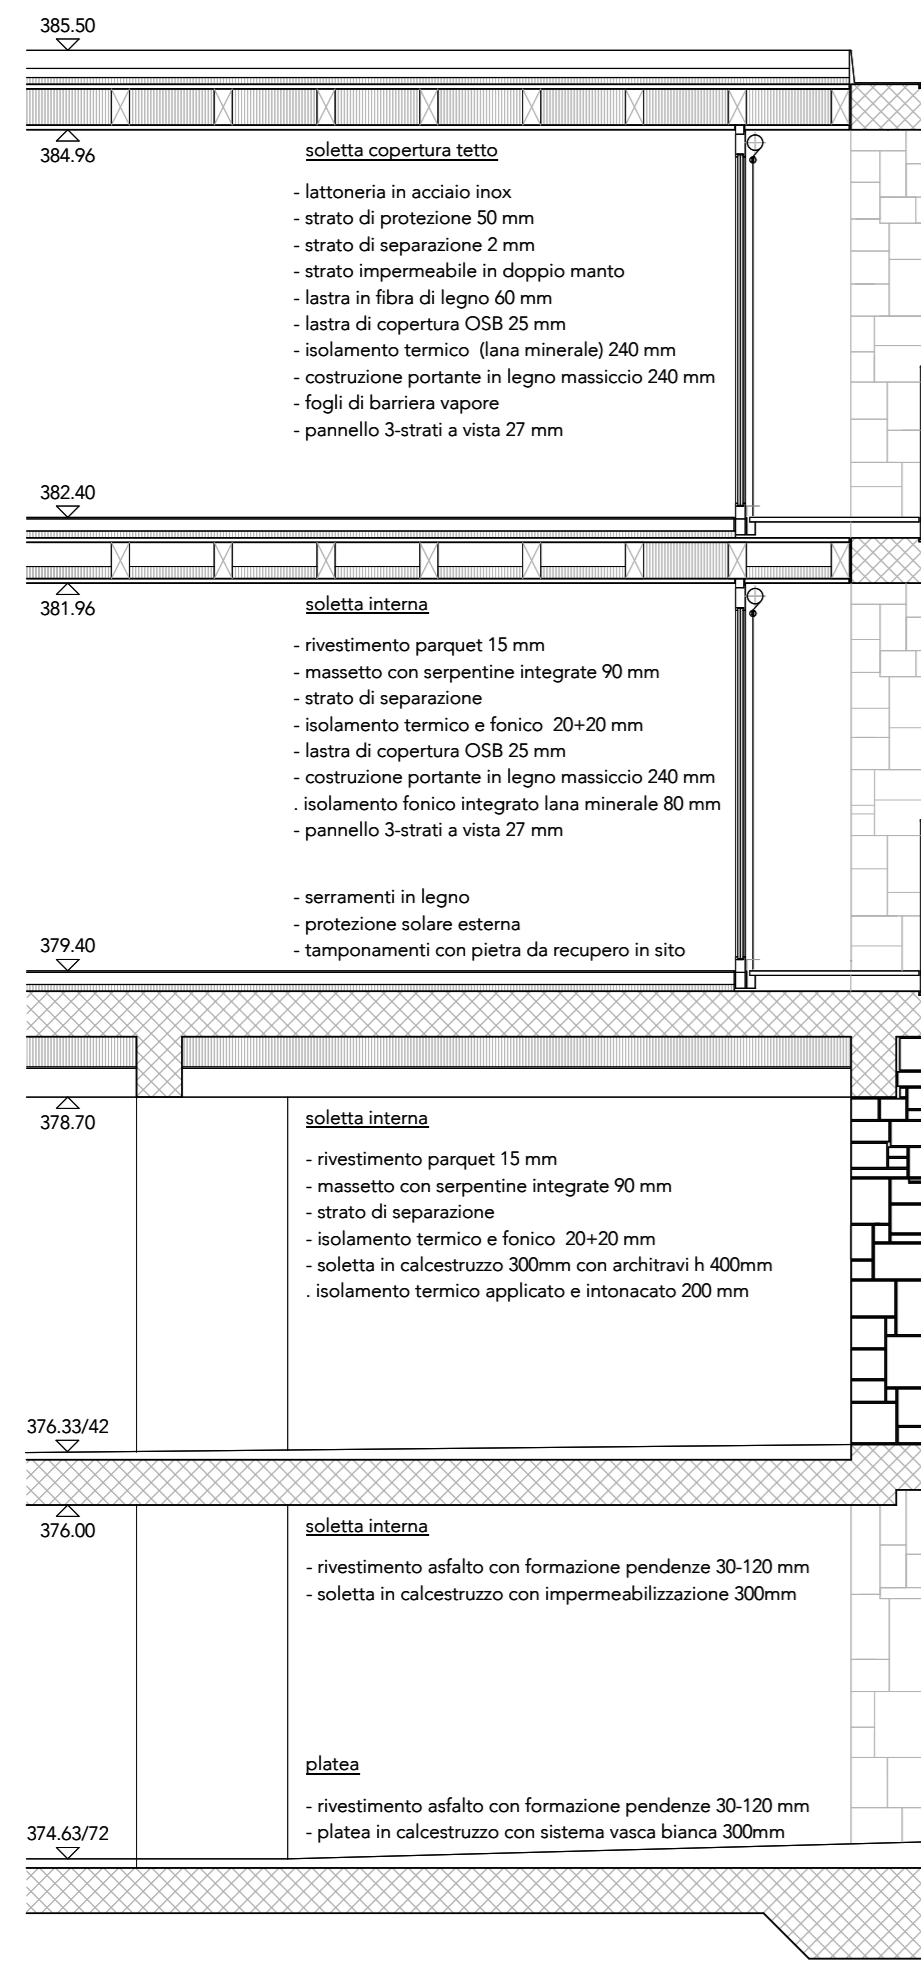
385.50

384.96

soletta copertura tetto

- lattoneria in acciaio inox
- strato di protezione 50 mm
- strato di separazione 2 mm
- strato impermeabile in doppio manto
- lastra in fibra di legno 60 mm
- lastra di copertura OSB 25 mm
- isolamento termico (lana minerale) 240 mm
- costruzione portante in legno massiccio 240 mm
- fogli di barriera vapore
- pannello 3-strati a vista 27 mm

382.40

381.96

soletta interna

- rivestimento parquet 15 mm
- massetto con serpentine integrate 90 mm
- strato di separazione
- isolamento termico e fonico 20+20 mm
- lastra di copertura OSB 25 mm
- costruzione portante in legno massiccio 240 mm
. isolamento fonico integrato lana minerale 80 mm
- pannello 3-strati a vista 27 mm

- serramenti in legno
- protezione solare esterna
- tamponamenti con pietra da recupero in sito

379.40

378.70

soletta interna

- rivestimento parquet 15 mm
- massetto con serpentine integrate 90 mm
- strato di separazione
- isolamento termico e fonico 20+20 mm
- soletta in calcestruzzo 300mm con architravi h 400mm
. isolamento termico applicato e intonacato 200 mm

376.33/42

376.00

soletta interna

- rivestimento asfalto con formazione pendenze 30-120 mm
- soletta in calcestruzzo con impermeabilizzazione 300mm

platea

- rivestimento asfalto con formazione pendenze 30-120 mm
- platea in calcestruzzo con sistema vasca bianca 300mm

374.63/72